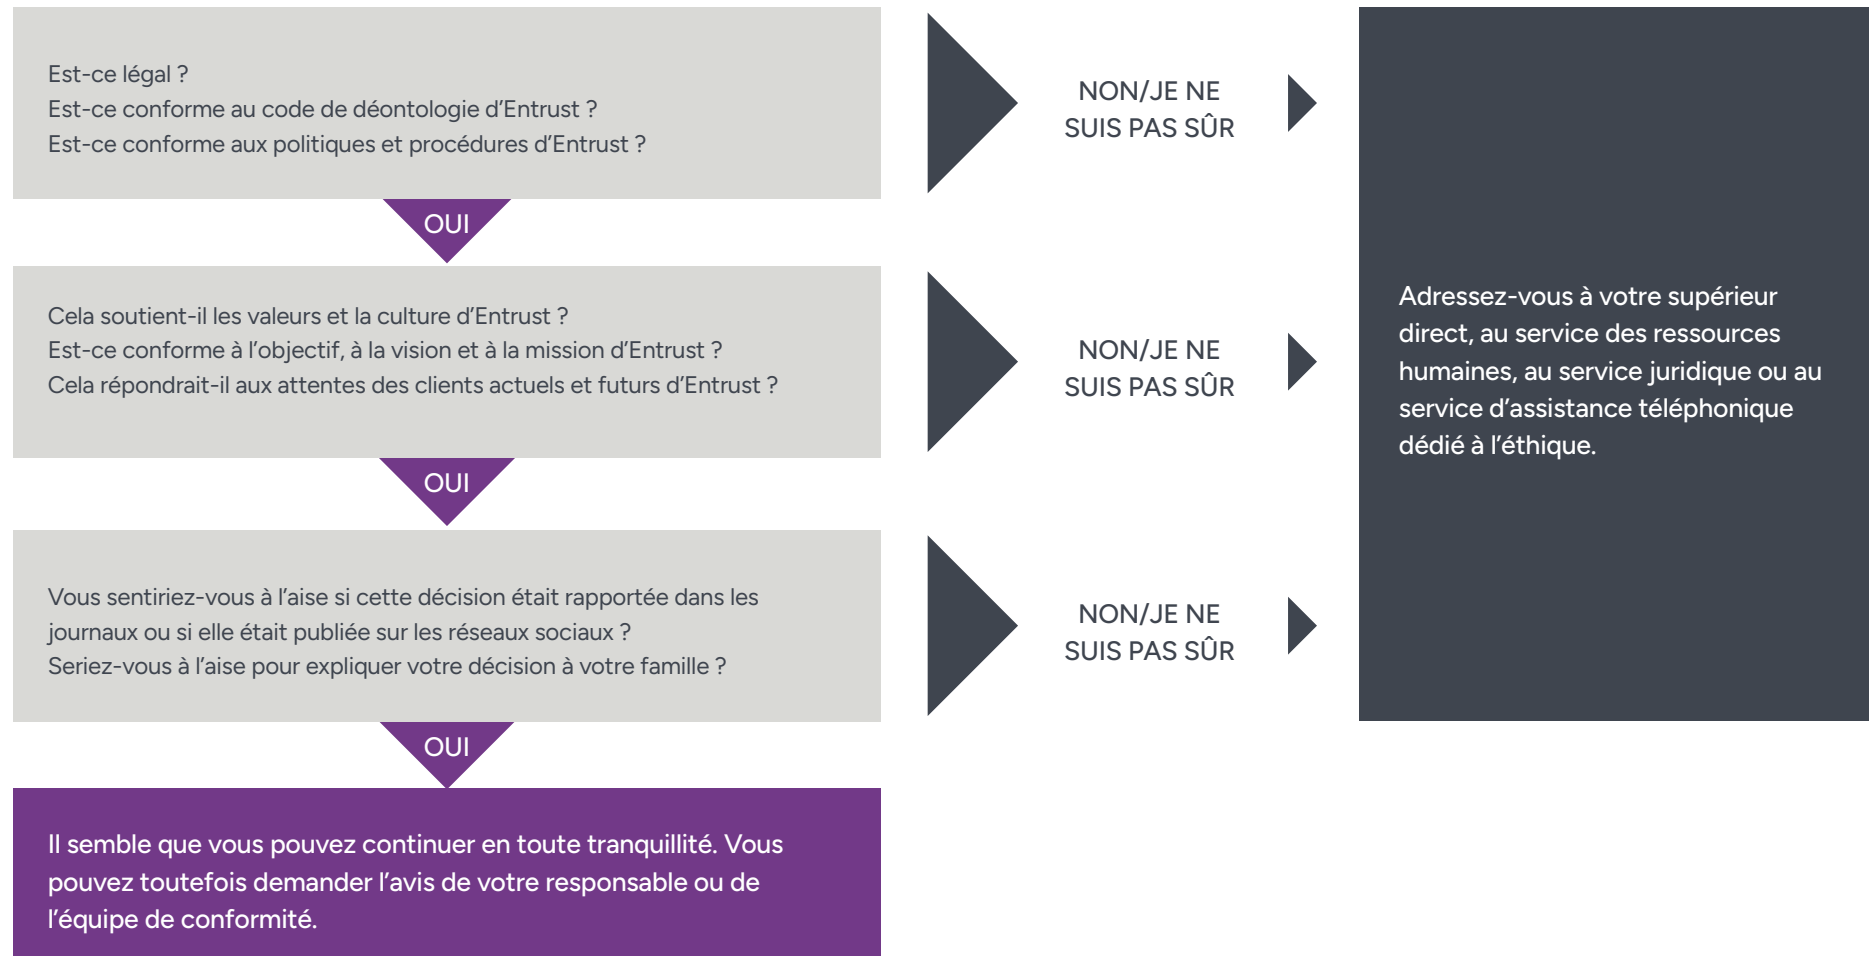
Est-ce légal ?
Est-ce conforme au code de déontologie d'Entrust ?
Est-ce conforme aux politiques et procédures d'Entrust ?

NON/JE NE SUIS PAS SÛR

OUI

Cela soutient-il les valeurs et la culture d'Entrust ?
Est-ce conforme à l'objectif, à la vision et à la mission d'Entrust ?
Cela répondrait-il aux attentes des clients actuels et futurs d'Entrust ?

NON/JE NE SUIS PAS SÛR

OUI

Vous sentiriez-vous à l'aise si cette décision était rapportée dans les journaux ou si elle était publiée sur les réseaux sociaux ?
Seriez-vous à l'aise pour expliquer votre décision à votre famille ?

NON/JE NE SUIS PAS SÛR

OUI

Il semble que vous pouvez continuer en toute tranquillité. Vous pouvez toutefois demander l'avis de votre responsable ou de l'équipe de conformité.

Adressez-vous à votre supérieur direct, au service des ressources humaines, au service juridique ou au service d'assistance téléphonique dédié à l'éthique.